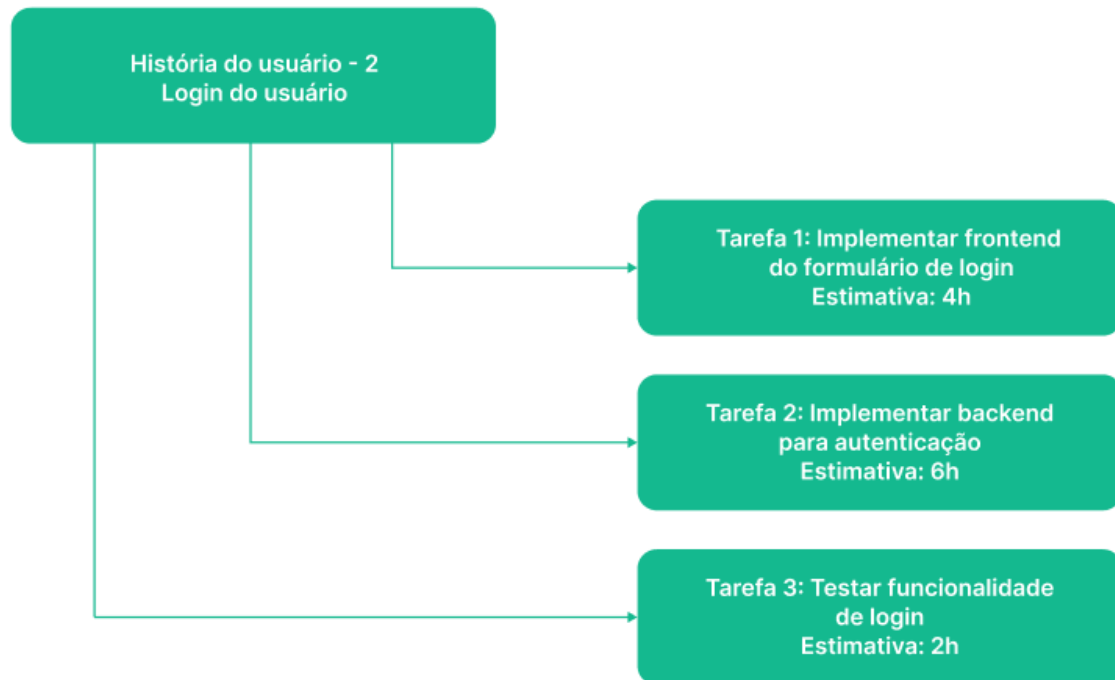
História do usuário - 2
Login do usuário

Tarefa 1: Implementar frontend do formulário de login
Estimativa: 4h

Tarefa 2: Implementar backend para autenticação
Estimativa: 6h

Tarefa 3: Testar funcionalidade de login
Estimativa: 2h